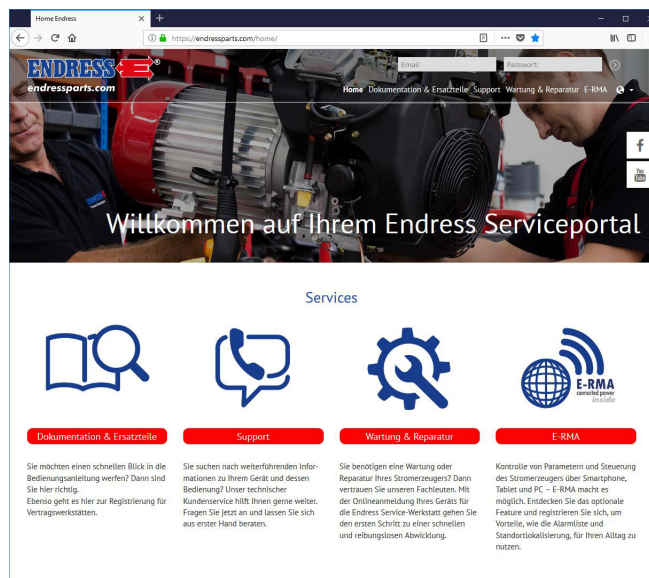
Home Endress

https://endressparts.com/home/

ENDRESS®
endressparts.com

Email
Password:

Home Dokumentation & Ersatzteile Support Wartung & Reparatur E-RMA

f
You Tube

Willkommen auf Ihrem Endress Serviceportal

Services

E-RMA
connected power
inside

Dokumentation & Ersatzteile

Sie möchten einen schnellen Blick in die Bedienungsanleitung werfen? Dann sind Sie hier richtig.
Ebenso geht es hier zur Registrierung für Vertragswerkstätten.

Support

Sie suchen nach weiterführenden Informationen zu Ihrem Gerät und dessen Bedienung? Unser technischer Kundenservice hilft Ihnen gerne weiter. Fragen Sie jetzt an und lassen Sie sich aus erster Hand beraten.

Wartung & Reparatur

Sie benötigen eine Wartung oder Reparatur Ihres Stromerzeugers? Dann vertrauen Sie unseren Fachleuten. Mit der Onlineanmeldung Ihres Geräts für die Endress Service-Werkstatt gehen Sie den ersten Schritt zu einer schnellen und reibungslosen Abwicklung.

E-RMA

Kontrolle von Parametern und Steuerung des Stromerzeugers über Smartphone, Tablet und PC – E-RMA macht es möglich. Entdecken Sie das optionale Feature und registrieren Sie sich, um Vorteile, wie die Alarmliste und Standortlokalisierung, für Ihren Alltag zu nutzen.